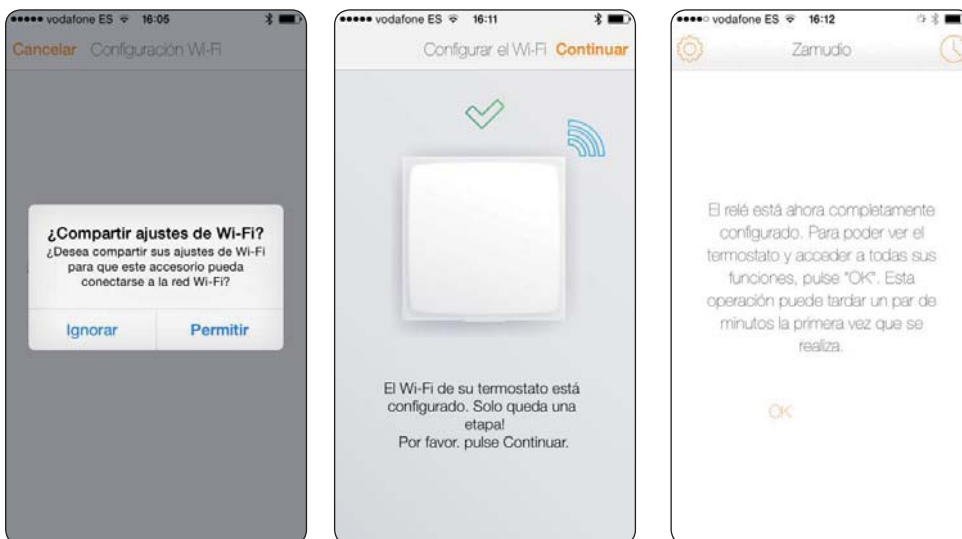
●●●●● vodafone ES 16:05

Cancelar Configuración Wi-Fi

¿Compartir ajustes de Wi-Fi?
¿Desea compartir sus ajustes de Wi-Fi para que este accesorio pueda conectarse a la red Wi-Fi?

Ignorar Permitir

●●●●● vodafone ES 16:11

Configurar el Wi-Fi Continuar

El Wi-Fi de su termostato está configurado. Solo queda una etapa!
Por favor. pulse Continuar.

●●●●○ vodafone ES 16:12

Zamudio

El relé está ahora completamente configurado. Para poder ver el termostato y acceder a todas sus funciones, pulse "OK". Esta operación puede tardar un par de minutos la primera vez que se realiza.

OK